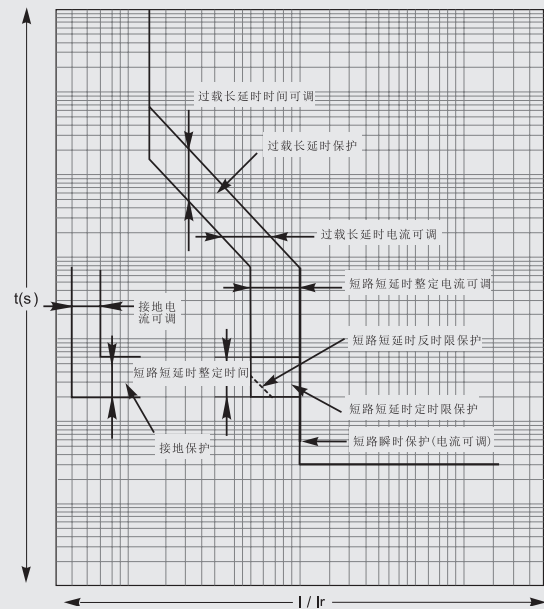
过载长延时时间可调

过载长延时保护

过载长延时电流可调

短路短延时整定电流可调

t(s)

接地电流可调

短路短延时反时限保护

短路短延时整定时间

短路短延时定时限保护

接地保护

短路瞬时保护(电流可调)

I / Ir